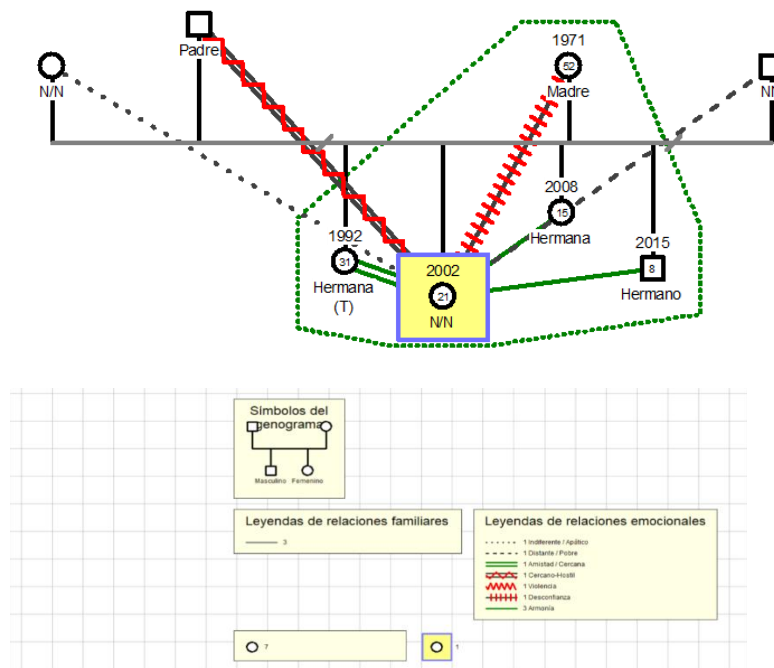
N/N

Padre

1971
52
Madre

NN

2008
15
Hermana

1992
31
Hermana
(T)

2002
21
N/N

2015
8
Hermano

Símbolos del genograma

Masculino Femenino

Leyendas de relaciones familiares

3

Leyendas de relaciones emocionales

1 Indiferente / Apático
1 Distante / Pobre
1 Amistad / Cercana
1 Cercano-Hostil
1 Violencia
1 Desconfianza
3 Armonía

7

1